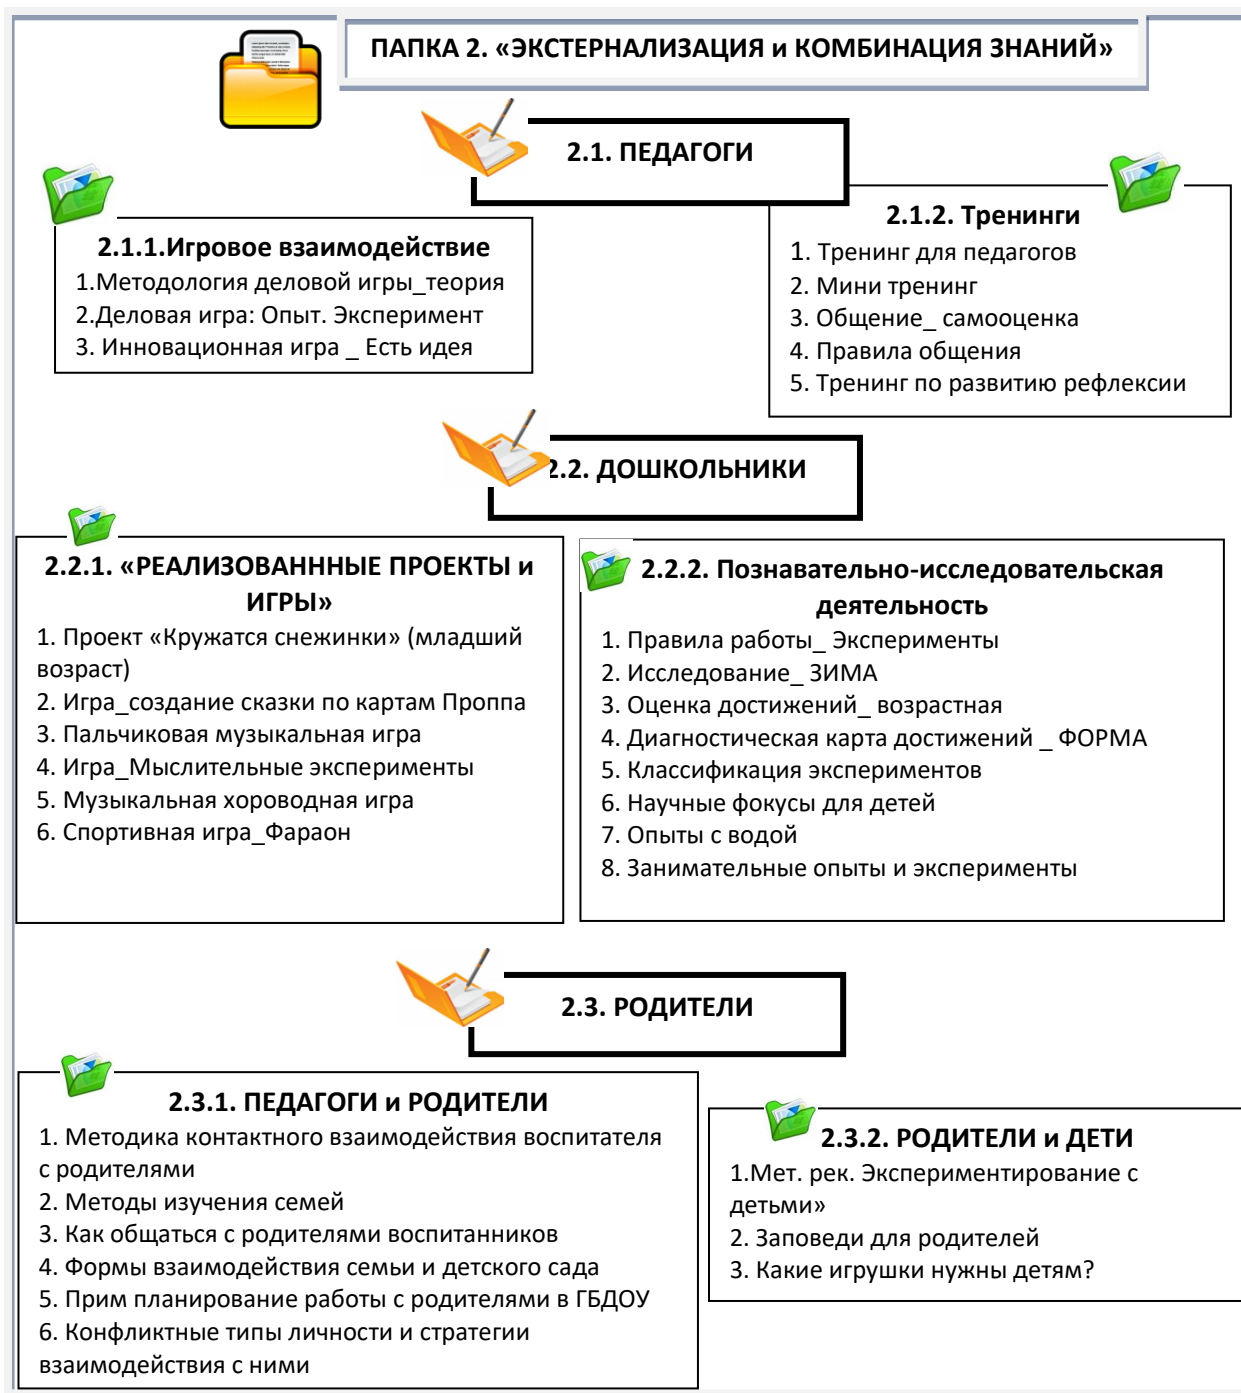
ПАПКА 2. «ЭКСТЕРНАЛИЗАЦИЯ и КОМБИНАЦИЯ ЗНАНИЙ»

2.1. ПЕДАГОГИ

2.1.1.Игровое взаимодействие
1.Методология деловой игры_теория
2.Деловая игра: Опыт. Эксперимент
3. Инновационная игра _ Есть идея

2.1.2. Тренинги
1. Тренинг для педагогов
2. Мини тренинг
3. Общение_ самооценка
4. Правила общения
5. Тренинг по развитию рефлексии

2.2. ДОШКОЛЬНИКИ

2.2.1. «РЕАЛИЗОВАНННЫЕ ПРОЕКТЫ и ИГРЫ»
1. Проект «Кружатся снежинки» (младший возраст)
2. Игра_создание сказки по картам Проппа
3. Пальчиковая музыкальная игра
4. Игра_Мыслительные эксперименты
5. Музыкальная хороводная игра
6. Спортивная игра_Фараон

2.2.2. Познавательно-исследовательская деятельность
1. Правила работы_ Эксперименты
2. Исследование_ ЗИМА
3. Оценка достижений_ возрастная
4. Диагностическая карта достижений _ ФОРМА
5. Классификация экспериментов
6. Научные фокусы для детей
7. Опыты с водой
8. Занимательные опыты и эксперименты

2.3. РОДИТЕЛИ

2.3.1. ПЕДАГОГИ и РОДИТЕЛИ
1. Методика контактного взаимодействия воспитателя с родителями
2. Методы изучения семей
3. Как общаться с родителями воспитанников
4. Формы взаимодействия семьи и детского сада
5. Прим планирование работы с родителями в ГБДОУ
6. Конфликтные типы личности и стратегии взаимодействия с ними

2.3.2. РОДИТЕЛИ и ДЕТИ
1.Мет. рек. Экспериментирование с детьми»
2. Заповеди для родителей
3. Какие игрушки нужны детям?